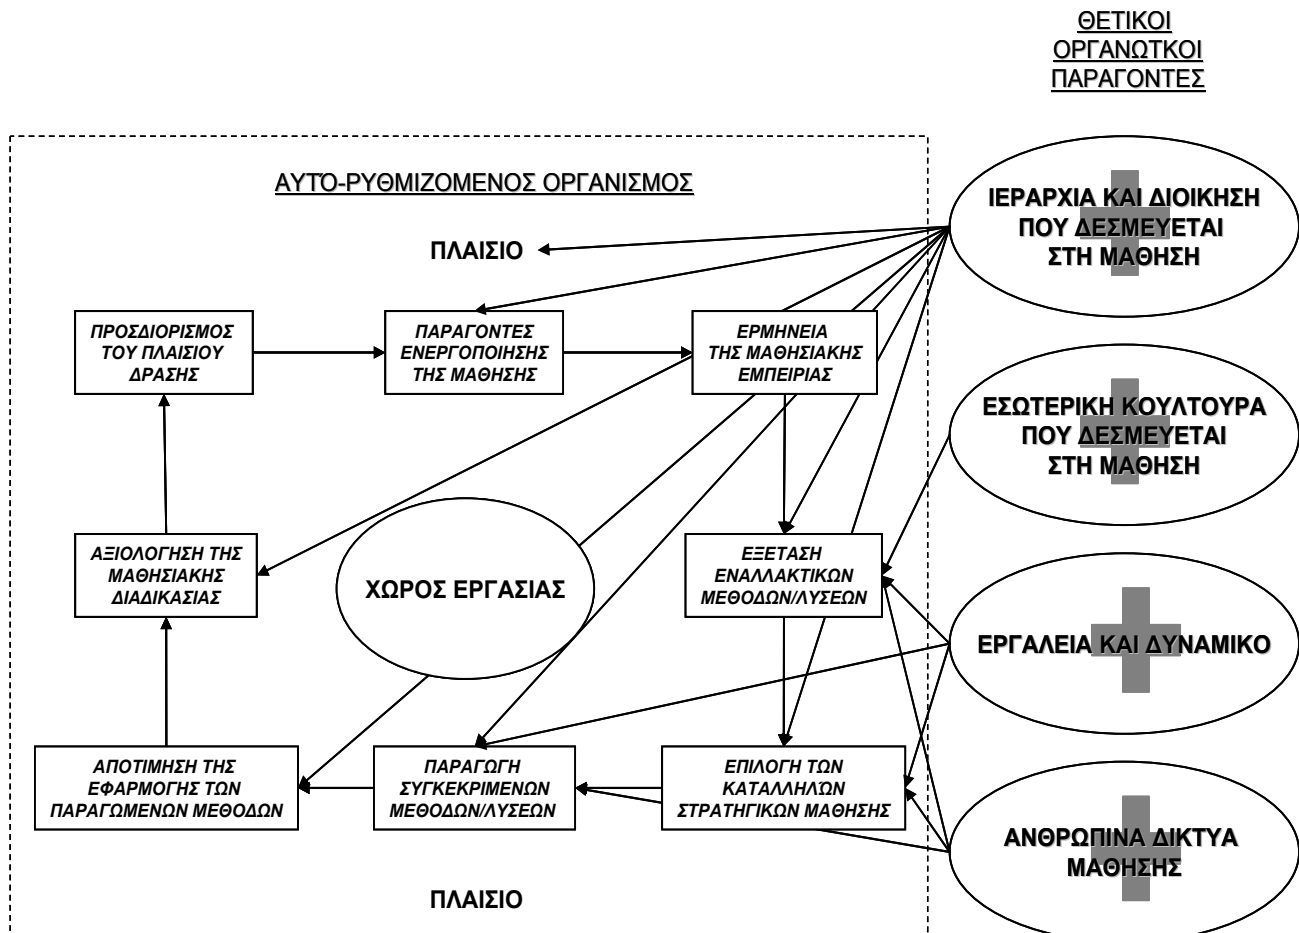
ΘΕΤΙΚΟΙ ΟΡΓΑΝΩΤΚΟΙ ΠΑΡΑΓΟΝΤΕΣ

ΑΥΤΟ-ΡΥΘΜΙΖΟΜΕΝΟΣ ΟΡΓΑΝΙΣΜΟΣ

ΠΛΑΙΣΙΟ

ΙΕΡΑΡΧΙΑ ΚΑΙ ΔΙΟΙΚΗΣΗ ΠΟΥ ΔΕΣΜΕΥΕΤΑΙ ΣΤΗ ΜΑΘΗΣΗ

ΠΡΟΣΔΙΟΡΙΣΜΟΣ ΤΟΥ ΠΛΑΙΣΙΟΥ ΔΡΑΣΗΣ

ΠΑΡΑΓΟΝΤΕΣ ΕΝΕΡΓΟΠΟΙΗΣΗΣ ΤΗΣ ΜΑΘΗΣΗΣ

ΕΡΜΗΝΕΙΑ ΤΗΣ ΜΑΘΗΣΙΑΚΗΣ ΕΜΠΕΙΡΙΑΣ

ΕΣΩΤΕΡΙΚΗ ΚΟΥΛΤΟΥΡΑ ΠΟΥ ΔΕΣΜΕΥΕΤΑΙ ΣΤΗ ΜΑΘΗΣΗ

ΑΞΙΟΛΟΓΗΣΗ ΤΗΣ ΜΑΘΗΣΙΑΚΗΣ ΔΙΑΔΙΚΑΣΙΑΣ

ΧΩΡΟΣ ΕΡΓΑΣΙΑΣ

ΕΞΕΤΑΣΗ ΕΝΑΛΛΑΚΤΙΚΩΝ ΜΕΘΟΔΩΝ/ΛΥΣΕΩΝ

ΕΡΓΑΛΕΙΑ ΚΑΙ ΔΥΝΑΜΙΚΟ

ΑΠΟΤΙΜΗΣΗ ΤΗΣ ΕΦΑΡΜΟΓΗΣ ΤΩΝ ΠΑΡΑΓΩΜΕΝΩΝ ΜΕΘΟΔΩΝ

ΠΑΡΑΓΩΓΗ ΣΥΓΚΕΚΡΙΜΕΝΩΝ ΜΕΘΟΔΩΝ/ΛΥΣΕΩΝ

ΕΠΙΛΟΓΗ ΤΩΝ ΚΑΤΑΛΛΗΛΩΝ ΣΤΡΑΤΗΓΙΚΩΝ ΜΑΘΗΣΗΣ

ΑΝΘΡΩΠΙΝΑ ΔΙΚΤΥΑ ΜΑΘΗΣΗΣ

ΠΛΑΙΣΙΟ